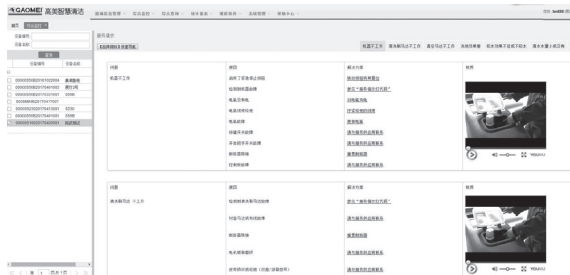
GAOMEI 高美智慧清洁

首页 | 诊断提示

设备编号

设备名称

查询

| 设备编号 | 设备名称 |
|---|---|
| 00000000 | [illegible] |
| 00000000 | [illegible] |
| 00000000 | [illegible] |
| 00000000 | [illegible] |
| 00000000 | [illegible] |
| 00000000 | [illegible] |
| 00000000 | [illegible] |

提示信息

机器不工作

| 问题 | 原因 | 解决方案 | 视频 |
|---|---|---|---|
| 机器不工作 | 刷杆了紧急停止按钮 | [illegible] | |
| | 检测到机器故障 | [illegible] | |
| | 电量不足 | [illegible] | |
| | 电源线有问题 | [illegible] | |
| | 电池故障 | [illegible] | |
| | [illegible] | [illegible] | |
| | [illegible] | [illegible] | |
| | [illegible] | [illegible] | |
| | 控制板故障 | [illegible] | |

| 问题 | 原因 | 解决方案 | 视频 |
|---|---|---|---|
| 清水箱写达 不上升 | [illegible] | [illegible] | |
| | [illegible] | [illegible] | |
| | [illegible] | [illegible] | |
| | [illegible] | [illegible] | |
| | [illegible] | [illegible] | |